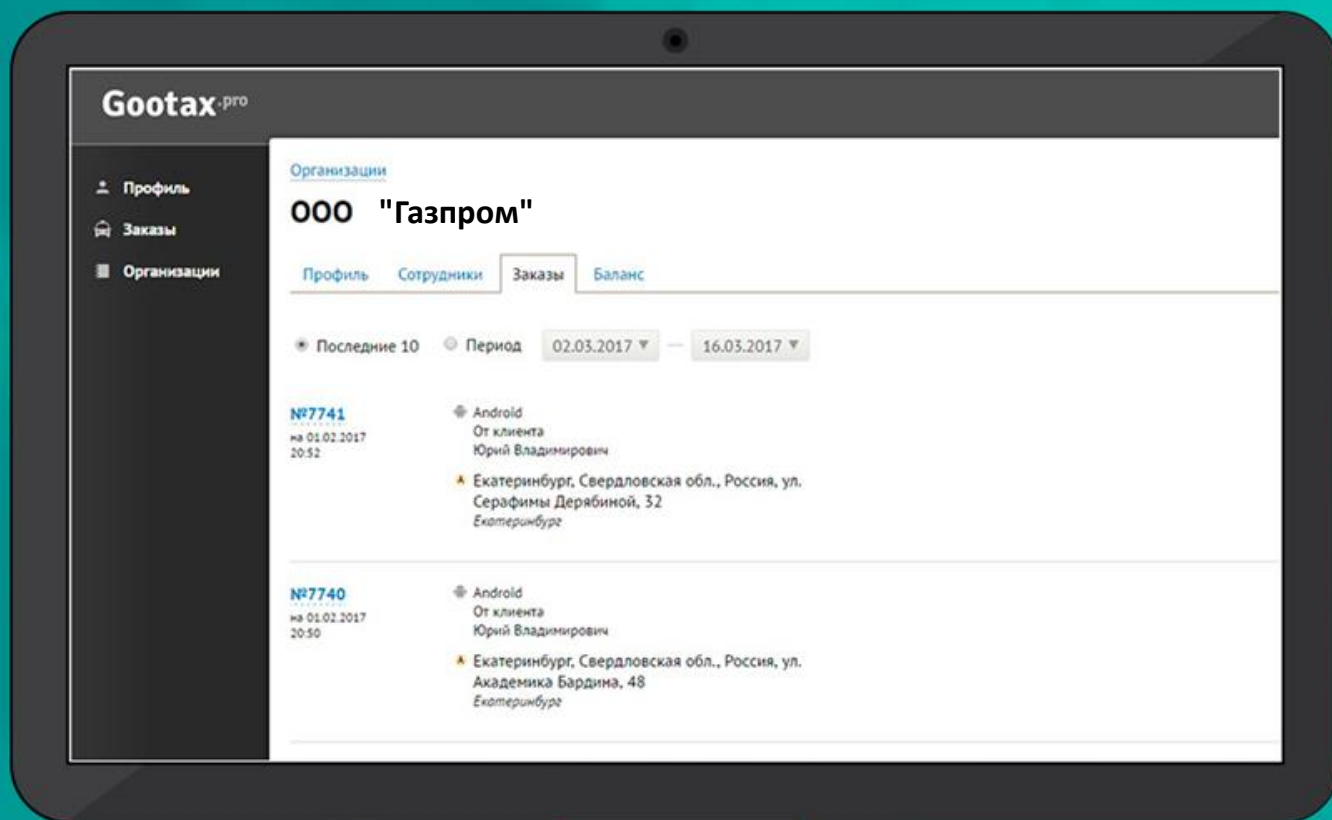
Gootax.pro

Профиль
Заказы
Организации

Организации

ООО "Газпром"

Профиль Сотрудники Заказы Баланс

Последние 10 Период 02.03.2017 — 16.03.2017

№7741
на 01.02.2017
20:52

Android
От клиента
Юрий Владимирович

A Екатеринбург, Свердловская обл., Россия, ул. Серафимы Дерябиной, 32
Екатеринбург

№7740
на 01.02.2017
20:50

Android
От клиента
Юрий Владимирович

A Екатеринбург, Свердловская обл., Россия, ул. Академика Бардина, 48
Екатеринбург